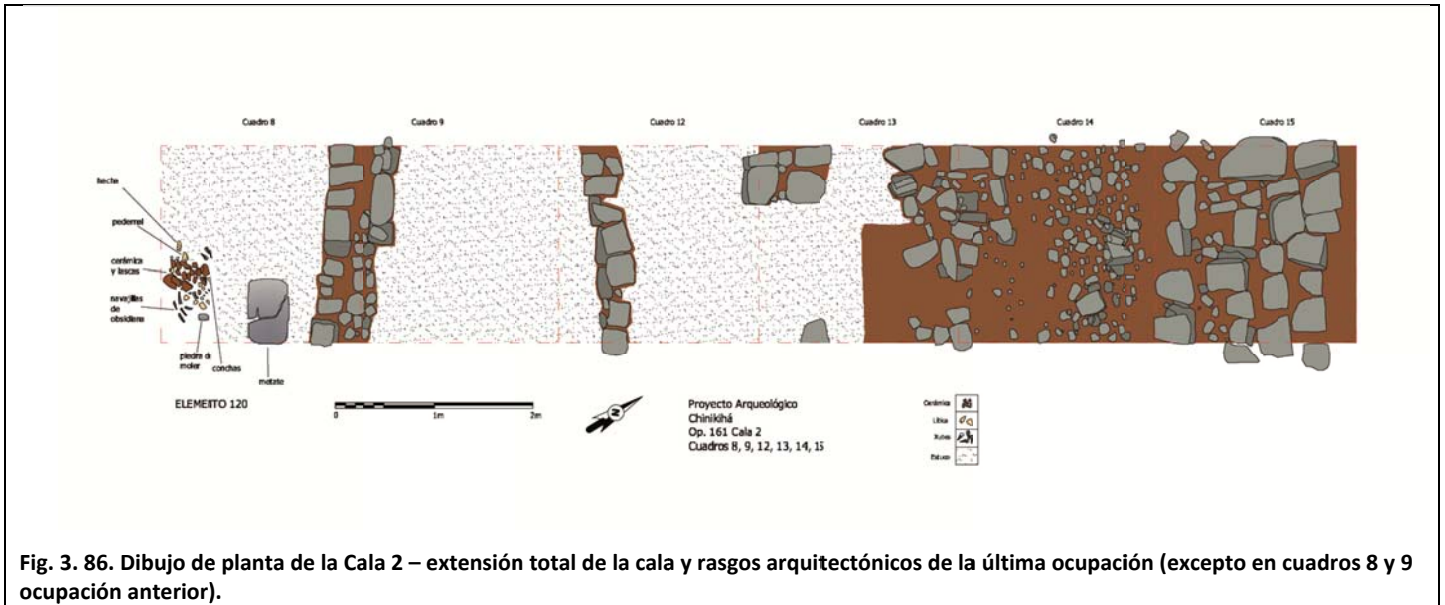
Cuadro 8 Cuadro 9 Cuadro 12 Cuadro 13 Cuadro 14 Cuadro 15

hacha

pedernal

cerámica y lascas

navajillas de obsidiana

piedra di moler

conchas

metate

ELEMEITO 120

0 1m 2m

N

Proyecto Arqueológico Chinikihá
Op. 161 Cala 2
Cuadros 8, 9, 12, 13, 14, 15

Cerámica
Lítica
Rocas
Estuco

Fig. 3. 86. Dibujo de planta de la Cala 2 – extensión total de la cala y rasgos arquitectónicos de la última ocupación (excepto en cuadros 8 y 9 ocupación anterior).